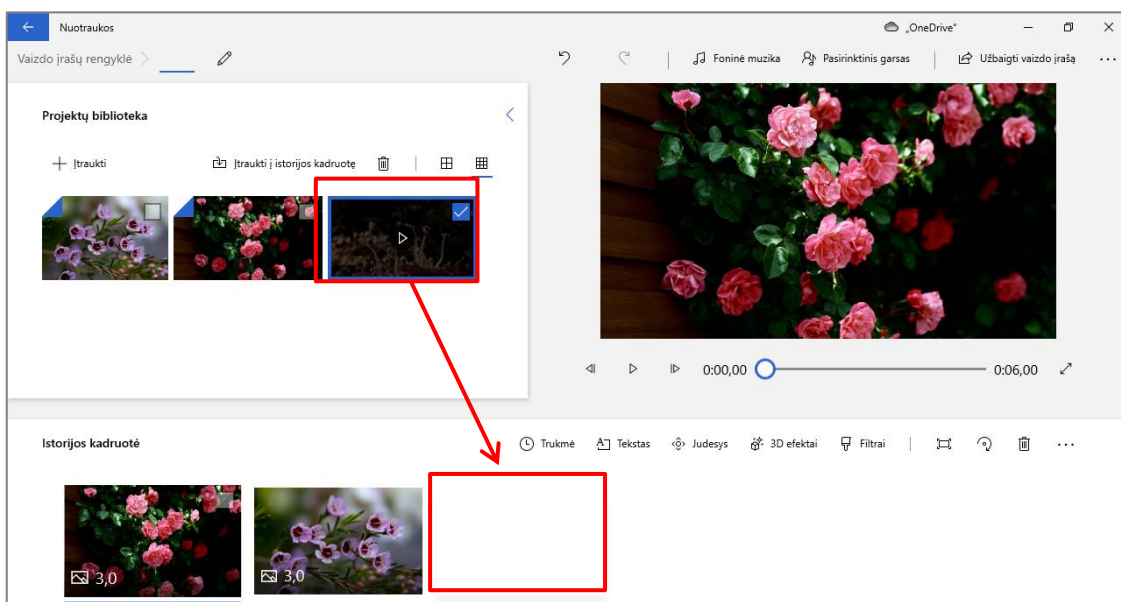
Nuotraukos

„OneDrive“

Vaizdo įrašų rengyklė

Foninė muzika Pasirinktinis garsas Užbaigti vaizdo įrašą ...

Projektų biblioteka

Įtraukti Įtraukti į istorijos kadruotę

0:00,00 0:06,00

Istorijos kadruotė

Trukmė Tekstas Judesys 3D efektai Filtrai ...

3,0 3,0